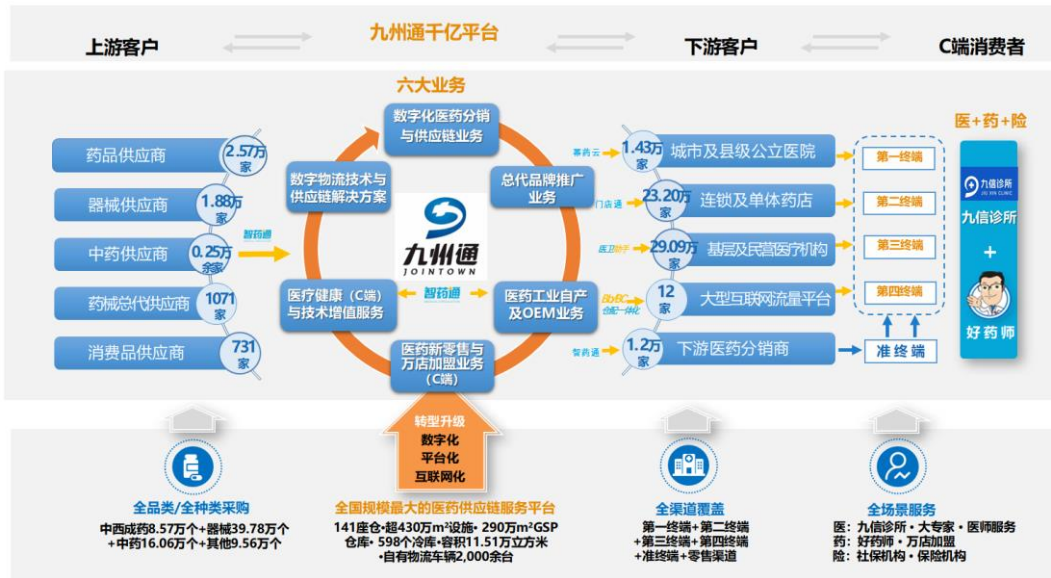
上游客户

九州通千亿平台

下游客户

C端消费者

六大业务

药品供应商
2.57万家

器械供应商
1.88万家

中药供应商
0.25万余家

药械总代供应商
1071家

消费品供应商
731家

智药通

数字化医药分销与供应链业务

总代品牌推广业务

数字物流技术与供应链解决方案

九州通
JOINTOWN

医疗健康（C端）与技术增值服务

智药通

医药工业自产及OEM业务

医药新零售与万店加盟业务（C端）

慕药云

门店通

医卫助手

BbBC 合配一体化

智药通

1.43万家
城市及县级公立医院

23.20万家
连锁及单体药店

29.09万家
基层及民营医疗机构

12家
大型互联网流量平台

1.2万家
下游医药分销商

第一终端
第二终端
第三终端
第四终端
准终端

医+药+险

九信诊所
JIU XIN CLINIC

九信诊所
+
好药师

转型升级
数字化
平台化
互联网化

全品类/全种类采购
中西成药8.57万个+器械39.78万个+中药16.06万个+其他9.56万个

全国规模最大的医药供应链服务平台
141座仓•超430万m²设施• 290万m²GSP仓库• 598个冷库•容积11.51万立方米•自有物流车辆2,000余台

全渠道覆盖
第一终端+第二终端+第三终端+第四终端+准终端+零售渠道

全场景服务
医：九信诊所•大专家•医师服务
药：好药师•万店加盟
险：社保机构•保险机构